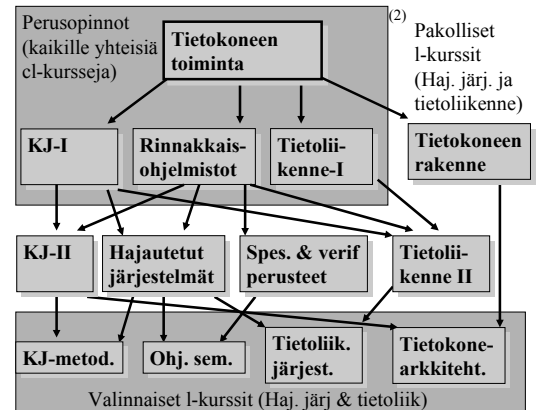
Perusopinnot (kaikille yhteisiä cl-kursseja)

Tietokoneen toiminta

(2)

Pakolliset l-kurssit (Haj. järj. ja tietoliikenne)

KJ-I

Rinnakkaisohjelmistot

Tietoliikenne-I

Tietokoneen rakenne

KJ-II

Hajautetut järjestelmät

Spes. & verif perusteet

Tietoliikenne II

KJ-metod.

Ohj. sem.

Tietoliik. järjest.

Tietokonearkkiteht.

Valinnaiset l-kurssit (Haj. järj & tietoliik)